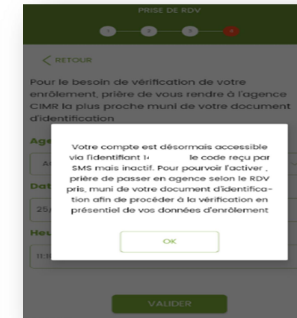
PRISE DE RDV

1 2 3 4

< RETOUR

Pour le besoin de vérification de votre enrôlement, prière de vous rendre à l'agence CIMR la plus proche muni de votre document d'identification

Age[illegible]

Dat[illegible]

25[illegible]

Heu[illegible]

Votre compte est désormais accessible via l'identifiant 1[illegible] le code reçu par SMS mais inactif. Pour pourvoir l'activer, prière de passer en agence selon le RDV pris, muni de votre document d'identification afin de procéder à la vérification en présentiel de vos données d'enrôlement

OK

VALIDER